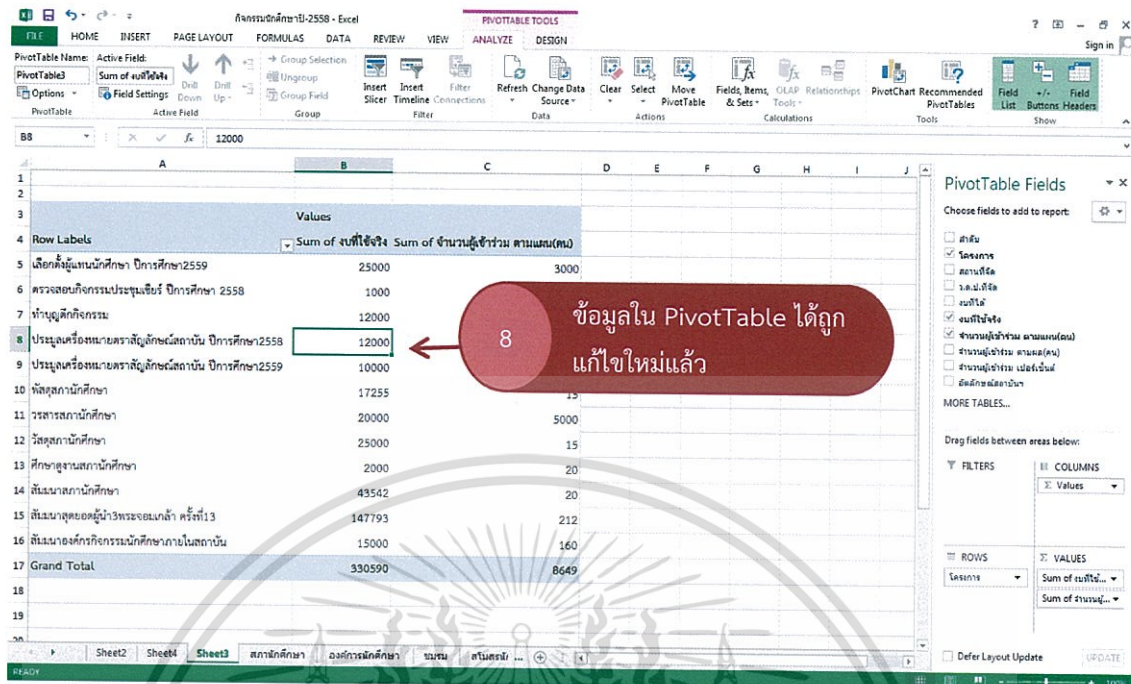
กิจกรรมนักศึกษาปี-2558 - Excel
PIVOTTABLE TOOLS
FILE HOME INSERT PAGE LAYOUT FORMULAS DATA REVIEW VIEW ANALYZE DESIGN
Sign in

PivotTable Name: PivotTable3 Options PivotTable
Active Field: Sum of งบที่ใช้จริง Field Settings Drill Down Drill Up Active Field
Group Selection Ungroup Group Field Group
Insert Slicer Insert Timeline Filter Connections Filter
Refresh Change Data Source Data
Clear Select Move PivotTable Actions
Fields, Items, & Sets OLAP Tools Relationships Calculations
PivotChart Recommended PivotTables Tools
Field List +/- Buttons Field Headers Show

B8 12000

| | A | B | C |
|---|---|---|---|
| 3 | | Values | |
| 4 | Row Labels | Sum of งบที่ใช้จริง | Sum of จำนวนผู้เข้าร่วม ตามแผน(คน) |
| 5 | เลือกตั้งผู้แทนนักศึกษา ปีการศึกษา2559 | 25000 | 3000 |
| 6 | ตรวจสอบกิจกรรมประชุมเชียร์ ปีการศึกษา 2558 | 1000 | |
| 7 | ทำบุญตักบาตร | 12000 | |
| 8 | ประมูลเครื่องหมายตราสัญลักษณ์สถาบัน ปีการศึกษา2558 | 12000 | |
| 9 | ประมูลเครื่องหมายตราสัญลักษณ์สถาบัน ปีการศึกษา2559 | 10000 | |
| 10 | พัสดุสภานักศึกษา | 17255 | 15 |
| 11 | วารสารสภานักศึกษา | 20000 | 5000 |
| 12 | วัสดุสภานักศึกษา | 25000 | 15 |
| 13 | ศึกษาดูงานสภานักศึกษา | 2000 | 20 |
| 14 | สัมมนาสภานักศึกษา | 43542 | 20 |
| 15 | สัมมนาสุดยอดผู้นำ3พระจอมเกล้า ครั้งที่13 | 147793 | 212 |
| 16 | สัมมนาองค์กรกิจกรรมนักศึกษาภายในสถาบัน | 15000 | 160 |
| 17 | Grand Total | 330590 | 8649 |

8 ข้อมูลใน PivotTable ได้ถูกแก้ไขใหม่แล้ว

PivotTable Fields
Choose fields to add to report:
ลำดับ
โครงการ
สถานที่จัด
ว.ด.ป.ที่จัด
งบที่ได้
งบที่ใช้จริง
จำนวนผู้เข้าร่วม ตามแผน(คน)
จำนวนผู้เข้าร่วม ตามผล(คน)
จำนวนผู้เข้าร่วม เปอร์เซ็นต์
อัตลักษณ์สถาบัน
MORE TABLES...
Drag fields between areas below:
FILTERS
COLUMNS
Σ Values
ROWS
โครงการ
Σ VALUES
Sum of งบที่ใช้...
Sum of จำนวนผู้...
Defer Layout Update UPDATE

Sheet2 Sheet4 Sheet3 สภานักศึกษา องค์การนักศึกษา ชมรม สโมสรนั ...
READY